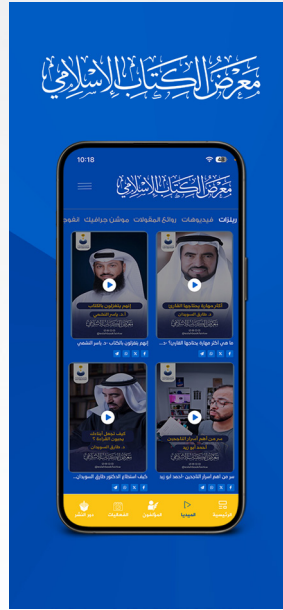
معرض الكتاب الإسلامي

10:18

معرض الكتاب الإسلامي

ريلز فيديوهات روائع المقولات موشن جرافيك القنو

أكثر مهارة يحتاجها القارئ
د. طارق السويدان
ما هي اكثر مهارة يحتاجها القارئ؟

إنهم يقتلون بالكتاب
د. ياسر الشهري
إنهم يقتلون بالكتاب - د. ياسر الشهري

كيف استطاع الدكتور طارق السويدان
كيف تحصل ليلاً بدون القراءة؟
د. طارق السويدان

سر من أهم أسرار الناجحين
أحمد أبو زيد
سر من أهم أسرار الناجحين - احمد ابو زيد

الرئيسية الفيديو المؤلفين المسابقات حول المعرض